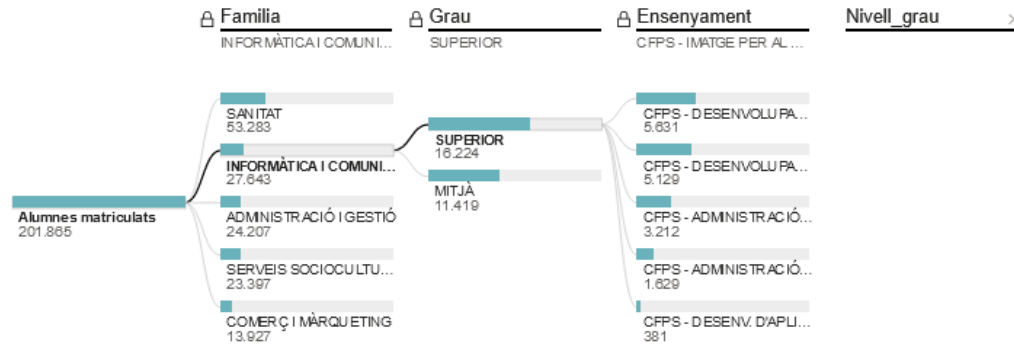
Familia
INFORMÀTICA I COMUNI...

Grau
SUPERIOR

Ensenyament
CFPS - IMATGE PER AL ...

Nivell_grau

Alumnes matriculats
201.865

SANITAT
53.283

INFORMÀTICA I COMUNI...
27.643

ADMINISTRACIÓ I GESTIÓ
24.207

SERVEIS SOCIOCULTU...
23.397

COMERÇ I MÀRQUETING
13.927

SUPERIOR
16.224

MITJÀ
11.419

CFPS - DESENVOLUPA...
5.631

CFPS - DESENVOLUPA...
5.129

CFPS - ADMINISTRACIÓ...
3.212

CFPS - ADMINISTRACIÓ...
1.629

CFPS - DESENV. D'APLI...
381